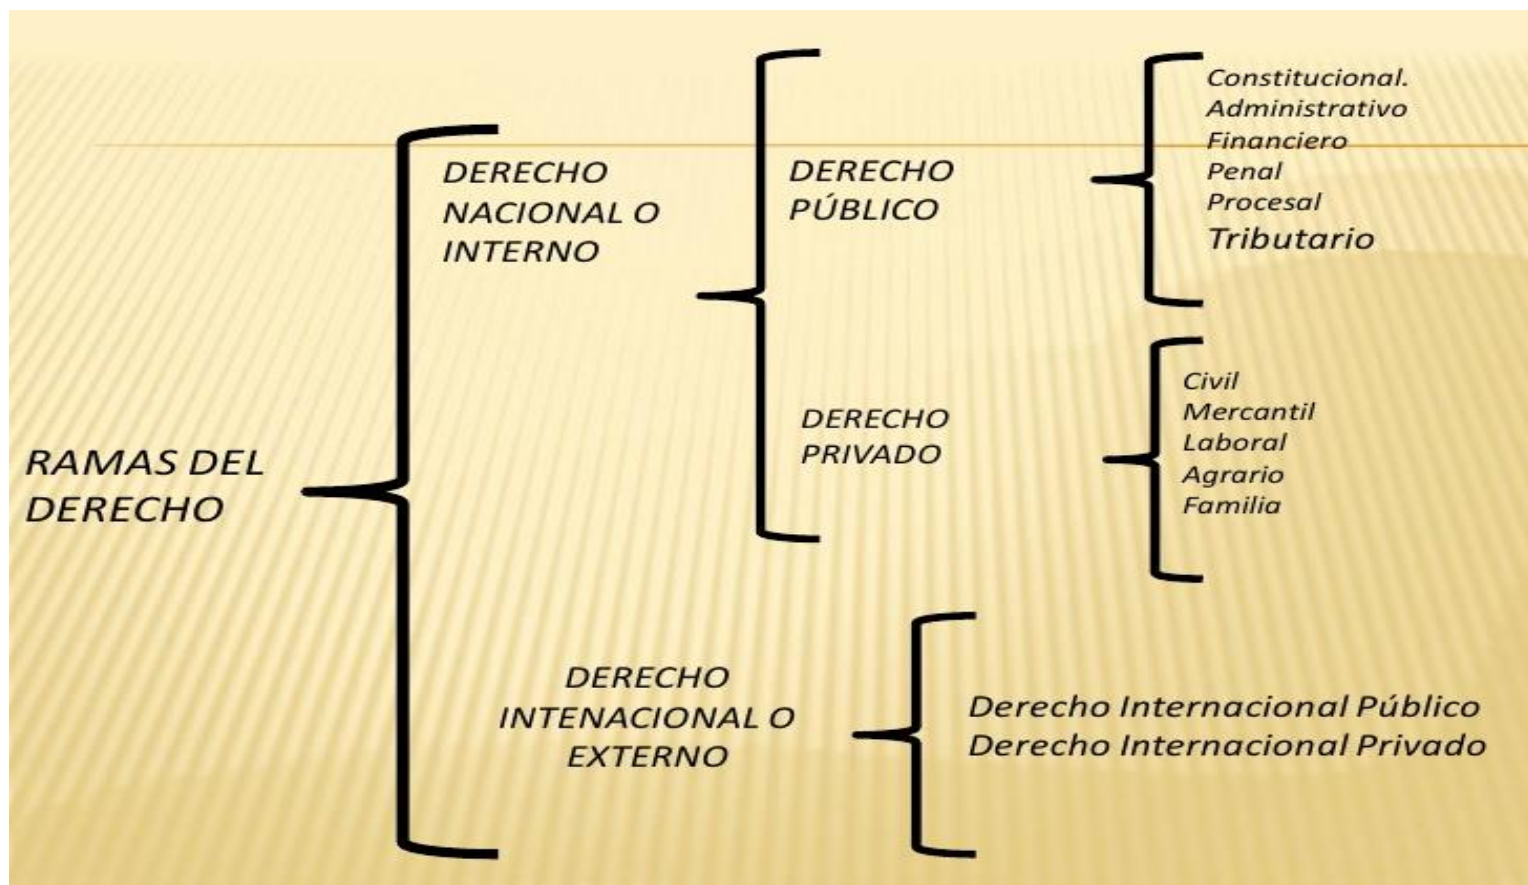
RAMAS DEL DERECHO

DERECHO NACIONAL O INTERNO

DERECHO PÚBLICO

Constitucional.
Administrativo
Financiero
Penal
Procesal
Tributario

DERECHO PRIVADO

Civil
Mercantil
Laboral
Agrario
Familia

DERECHO INTENACIONAL O EXTERNO

Derecho Internacional Público
Derecho Internacional Privado